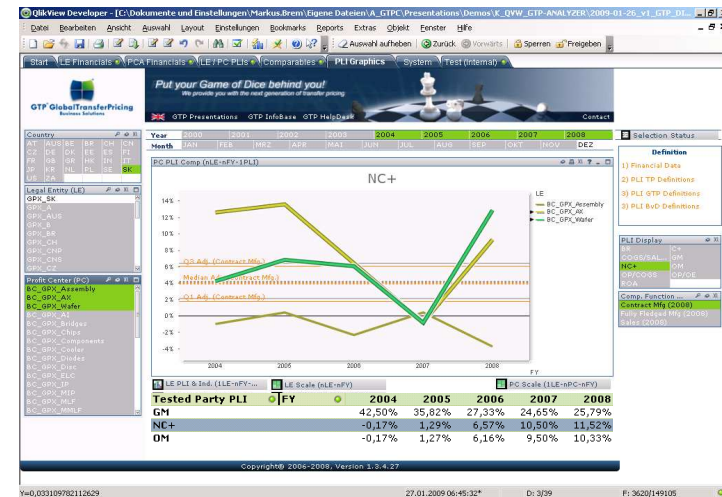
QlikView Developer - [C:\Dokumente und Einstellungen\Markus.Brem\Eigene Dateien\A_GTPC\Presentations\Demos\K_QVW_GTP-ANALYZER\2009-01-26_v1_GTP_DI...

Datei Bearbeiten Ansicht Auswahl Layout Einstellungen Bookmarks Reports Extras Objekt Fenster Hilfe

Auswahl aufheben Zurück Vorwärts Sperren Freigeben

Start LE Financials PCA Financials LE / PC PLIs Comparables PLI Graphics System Test (Internal)

GTP GlobalTransferPricing Business Solutions

Put your Game of Dice behind you!
We provide you with the next generation of transfer pricing

GTP Presentations GTP InfoBase GTP HelpDesk Contact

Country
AT AUS BE BR CH CN
CZ DE DK ES FI
FR GB GR HK IN IT
JP KR NL PL SE SK
US ZA

Legal Entity (LE)
GPX_SK
GPX_...
GPX_AUS
GPX_B
GPX_BR
GPX_CH
GPX_CHP
GPX_CNS
GPX_...

Profit Center (PC)
BC_GPX_Assembly
BC_GPX_AX
BC_GPX_Wafer
BC_GPX_AI
BC_GPX_Bridges
BC_GPX_Chips
BC_GPX_Components
BC_GPX_Cooler
BC_GPX_Diodes
BC_GPX_Disc
BC_GPX_ELC
BC_GPX_IP
BC_GPX_MMX
BC_GPX_MLF
BC_GPX_MMLF

Year 2000 2001 2002 2003 2004 2005 2006 2007 2008
Month JAN FEB MRZ APR MAI JUN JUL AUG SEP OKT NOV DEZ

PC PLI Comp (nLE-nFY-1PLI)

NC+

LE
BC_GPX_Assembly
BC_GPX_AX
BC_GPX_Wafer

14 %
12 %
10 %
8 %
6 %
4 %
2 %
0 %
-2 %
-4 %

Q3 Adj. (Contract Mfg.)
Median Adj. (Contract Mfg.)
Q1 Adj. (Contract Mfg.)

2004 2005 2006 2007 2008

LE PLI & Ind. (1LE-nFY-... LE Scale (nLE-nFY) PC Scale (1LE-nPC-nFY)

| Tested Party PLI | FY | 2004 | 2005 | 2006 | 2007 | 2008 |
|---|---|---|---|---|---|---|
| GM | | 42,50% | 35,82% | 27,33% | 24,65% | 25,79% |
| NC+ | | -0,17% | 1,29% | 6,57% | 10,50% | 11,52% |
| OM | | -0,17% | 1,27% | 6,16% | 9,50% | 10,33% |

Copyright© 2006-2008, Version 1.3.4.27

Selection Status

Definition
1) Financial Data
2) PLI TP Definitions
3) PLI GTP Definitions
4) PLI BvD Definitions

PLI Display
C+
COGS/SAL... GM
NC+ OM
OPEX/GS OP/OE
ROA

Comp. Function
Contract Mfg (2008)
Fully Fledged Mfg (2008)
Sales (2008)

Y=0,033109782112629 27.01.2009 06:45:32* D: 3/39 F: 3620/149105